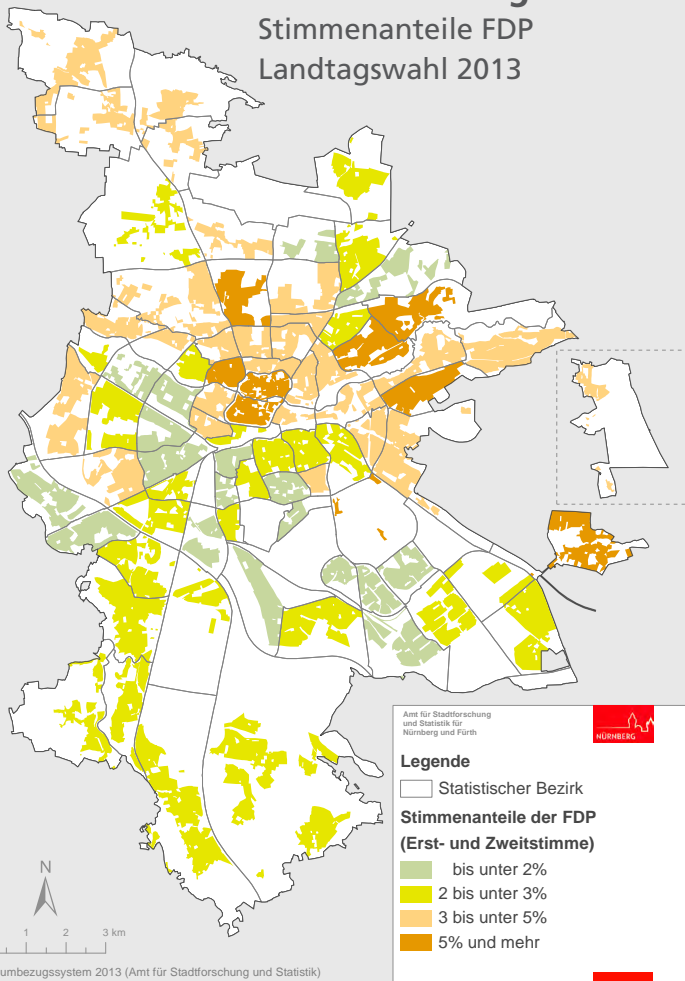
Stimmenanteile FDP
Landtagswahl 2013

Amt für Stadtforschung und Statistik für Nürnberg und Fürth

NÜRNBERG

Legende

Statistischer Bezirk

Stimmenanteile der FDP
(Erst- und Zweitstimme)

bis unter 2%
2 bis unter 3%
3 bis unter 5%
5% und mehr

N

1 2 3 km

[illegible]umbezugssystem 2013 (Amt für Stadtforschung und Statistik)